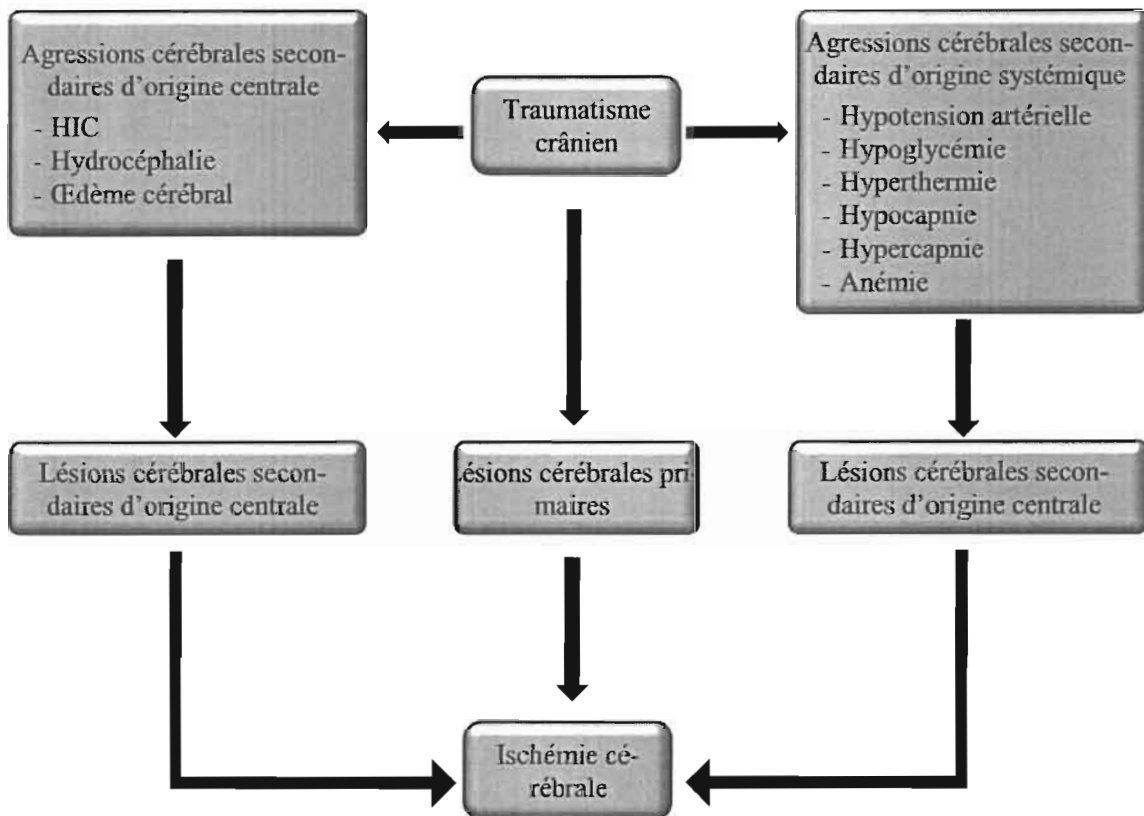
Agressions cérébrales secondaires d'origine centrale
- HIC
- Hydrocéphalie
- Œdème cérébral

Traumatisme crânien

Agressions cérébrales secondaires d'origine systémique
- Hypotension artérielle
- Hypoglycémie
- Hyperthermie
- Hypocapnie
- Hypercapnie
- Anémie

Lésions cérébrales secondaires d'origine centrale

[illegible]ésions cérébrales primaires

Lésions cérébrales secondaires d'origine centrale

Ischémie cérébrale